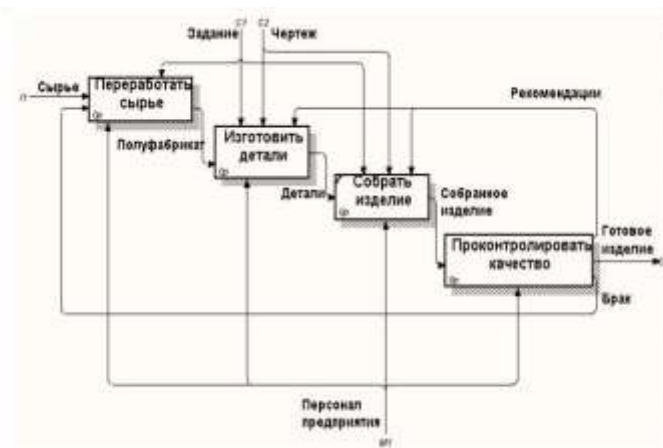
C1
C2
Задание
Чертеж
I1
Сырье
Переработать сырье
0р
Рекомендации
Полуфабрикат
Изготовить детали
0р
Детали
Собрать изделие
0р
Собранное изделие
Проконтролировать качество
0р
Готовое изделие
Брак
Персонал предприятия
M1